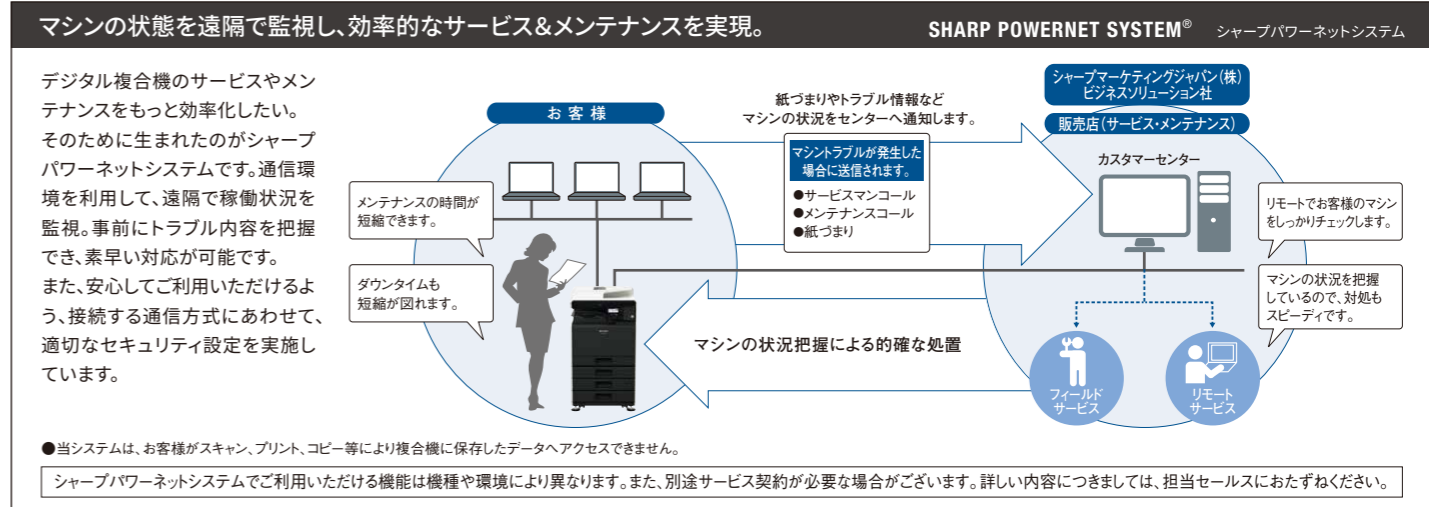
マシンの状態を遠隔で監視し、効率的なサービス&メンテナンスを実現。

SHARP POWERNET SYSTEM® シャープパワーネットシステム

デジタル複合機のサービスやメンテナンスをもっと効率化したい。そのために生まれたのがシャープパワーネットシステムです。通信環境を利用して、遠隔で稼働状況を監視。事前にトラブル内容を把握でき、素早い対応が可能です。また、安心してご利用いただけるよう、接続する通信方式にあわせて、適切なセキュリティ設定を実施しています。

お客様

メンテナンスの時間が短縮できます。

ダウンタイムも短縮が図れます。

紙づまりやトラブル情報などマシンの状況をセンターへ通知します。

マシントラブルが発生した場合に送信されます。

●サービスマンコール
●メンテナンスコール
●紙づまり

マシンの状況把握による的確な処置

シャープマーケティングジャパン(株)ビジネスソリューション社

販売店(サービス・メンテナンス)

カスタマーセンター

リモートでお客様のマシンをしっかりチェックします。

マシンの状況を把握しているので、対処もスピーディです。

フィールドサービス

リモートサービス

●当システムは、お客様がスキャン、プリント、コピー等により複合機に保存したデータへアクセスできません。

シャープパワーネットシステムでご利用いただける機能は機種や環境により異なります。また、別途サービス契約が必要な場合がございます。詳しい内容につきましては、担当セールスにおたずねください。